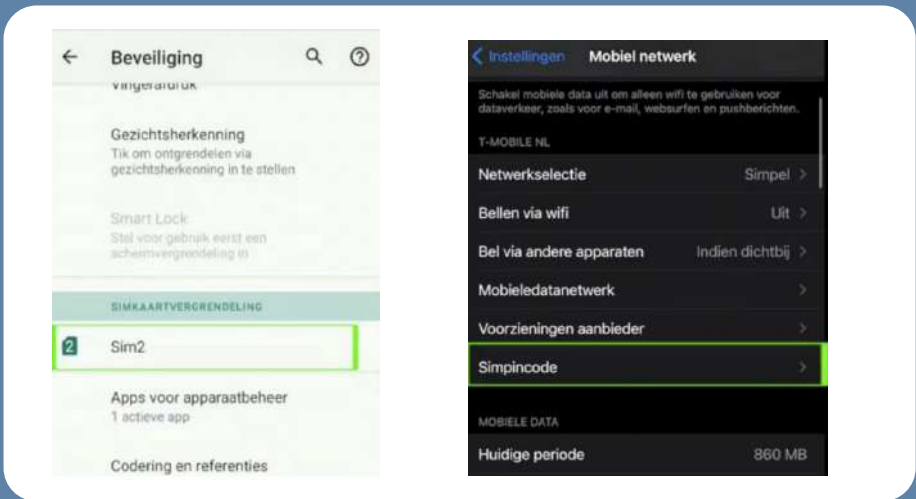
Beveiliging

Vingerafdruk

Gezichtsherkenning
Tik om ontgrendelen via gezichtsherkenning in te stellen

Smart Lock
Stel voor gebruik eerst een schermvergrendeling in

SIMKAARTVERGRENDELING

2 Sim2

Apps voor apparaatbeheer
1 actieve app

Codering en referenties

Instellingen Mobiel netwerk

Schakel mobiele data uit om alleen wifi te gebruiken voor dataverkeer, zoals voor e-mail, websurfen en pushberichten.

T-MOBILE NL

Netwerkselectie Simpel

Bellen via wifi Uit

Bel via andere apparaten Indien dichtbij

Mobieledatanetwerk

Voorzieningen aanbieder

Simpincode

MOBIELE DATA

Huidige periode 860 MB